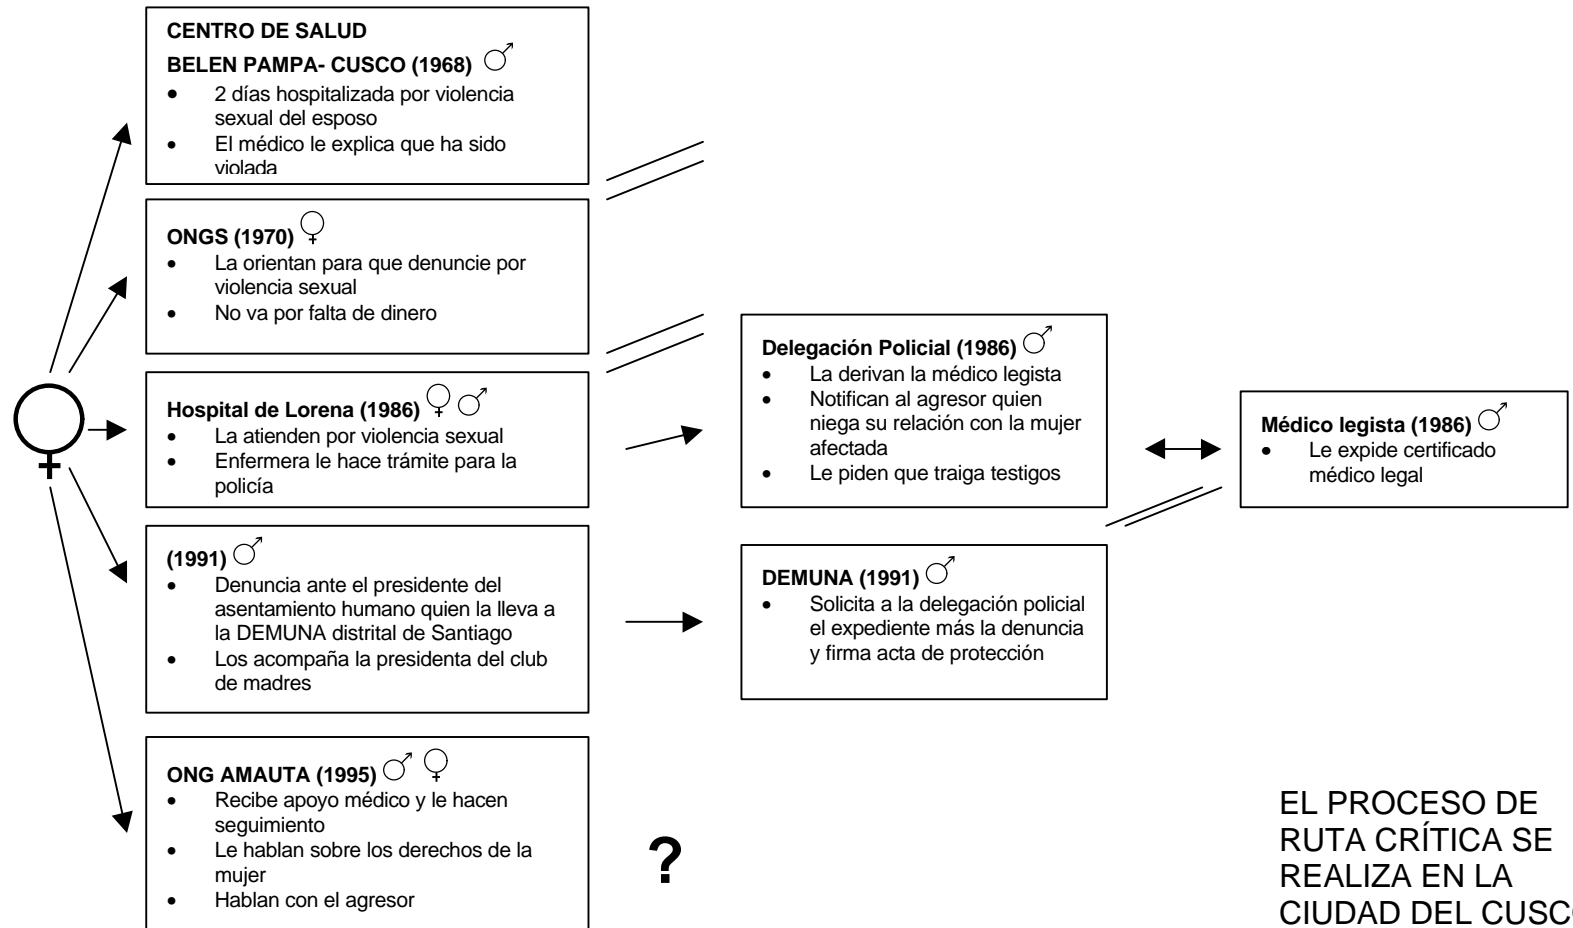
CENTRO DE SALUD
BELEN PAMPA- CUSCO (1968) ♂
• 2 días hospitalizada por violencia sexual del esposo
• El médico le explica que ha sido violada

ONGS (1970) ♀
• La orientan para que denuncie por violencia sexual
• No va por falta de dinero

Hospital de Lorena (1986) ♀ ♂
• La atienden por violencia sexual
• Enfermera le hace trámite para la policía

(1991) ♂
• Denuncia ante el presidente del asentamiento humano quien la lleva a la DEMUNA distrital de Santiago
• Los acompaña la presidenta del club de madres

ONG AMAUTA (1995) ♂ ♀
• Recibe apoyo médico y le hacen seguimiento
• Le hablan sobre los derechos de la mujer
• Hablan con el agresor

Delegación Policial (1986) ♂
• La derivan la médico legista
• Notifican al agresor quien niega su relación con la mujer afectada
• Le piden que traiga testigos

DEMUNA (1991) ♂
• Solicita a la delegación policial el expediente más la denuncia y firma acta de protección

Médico legista (1986) ♂
• Le expide certificado médico legal

?

EL PROCESO DE RUTA CRÍTICA SE REALIZA EN LA CIUDAD DEL CUSC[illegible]